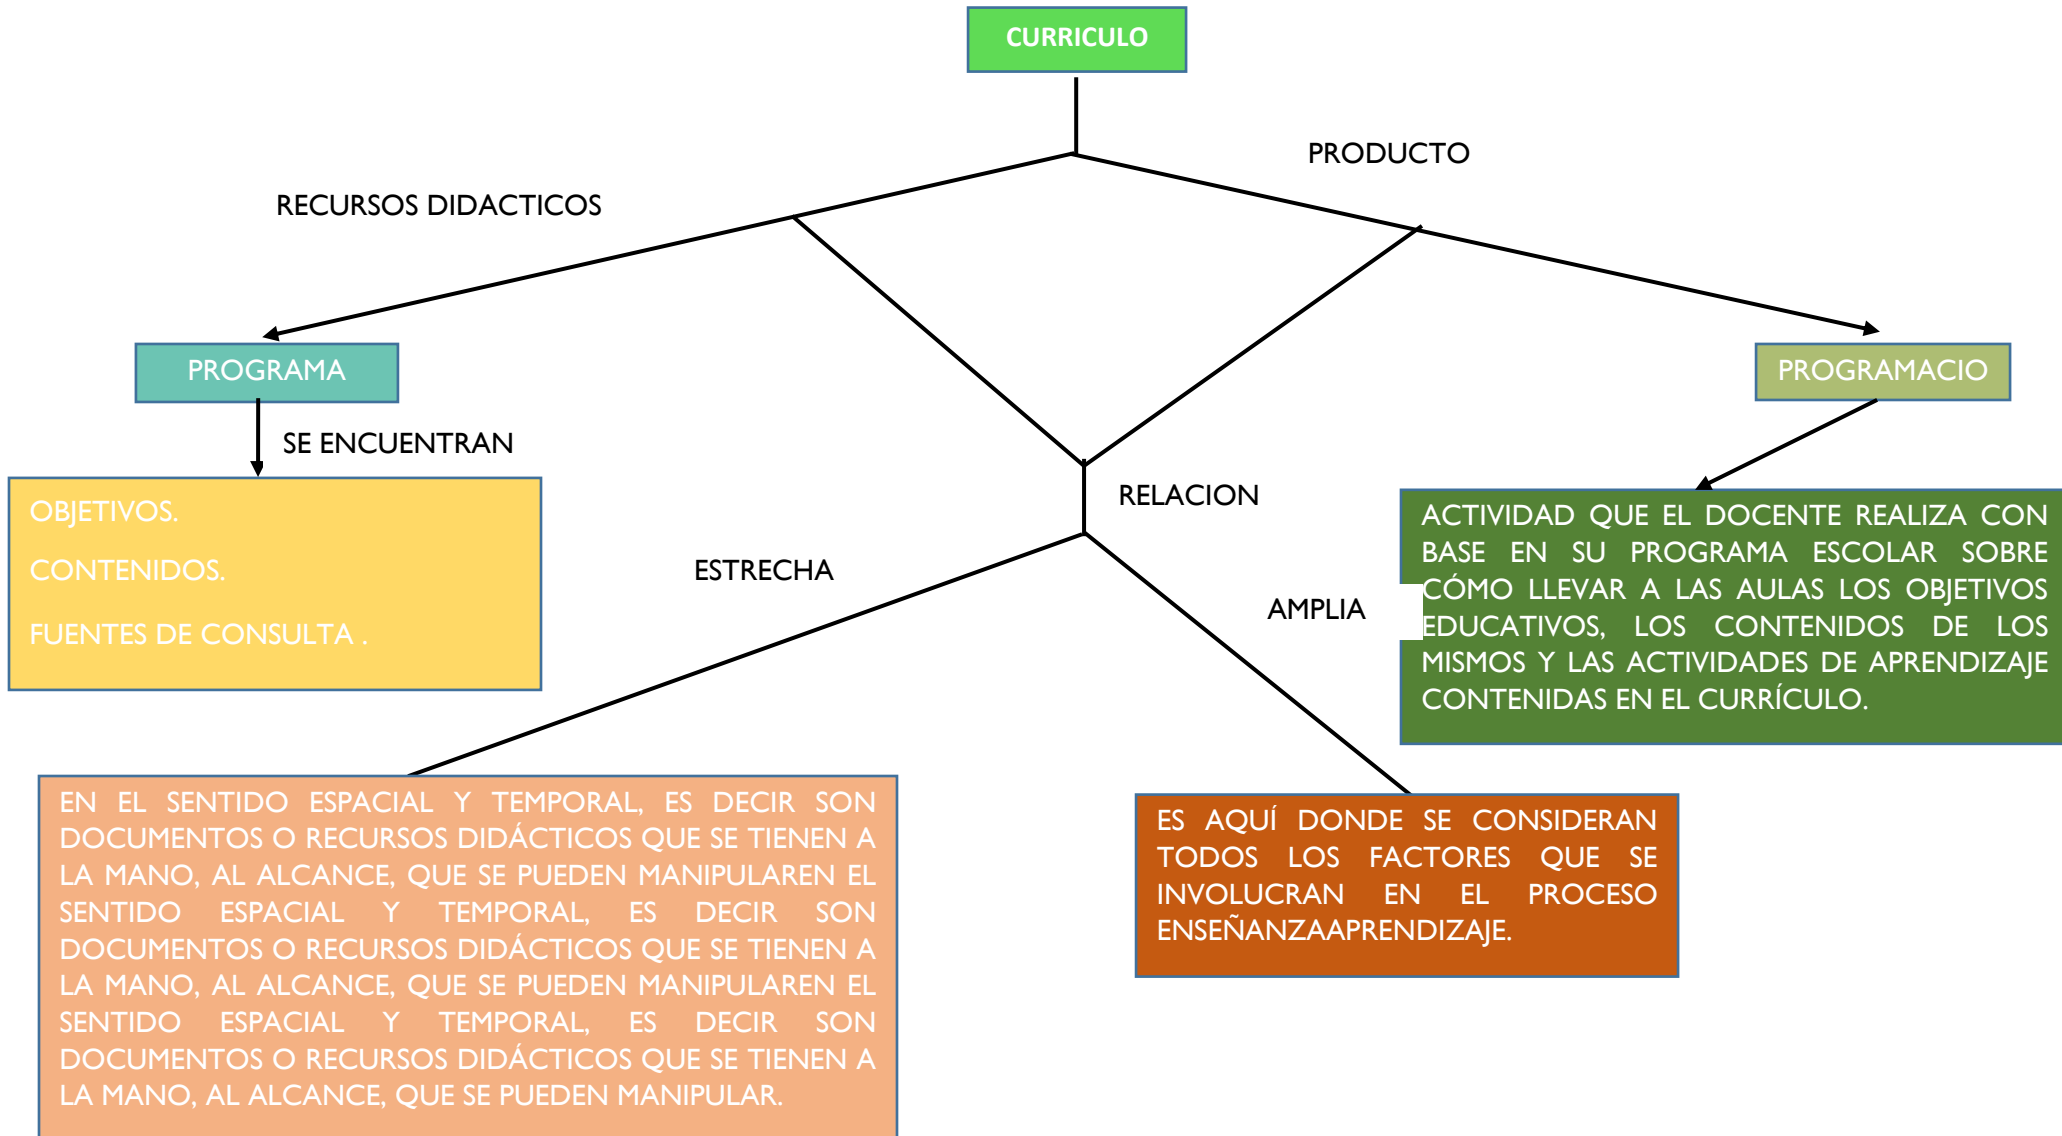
CURRICULO

RECURSOS DIDACTICOS

PRODUCTO

PROGRAMA

SE ENCUENTRAN

OBJETIVOS.

CONTENIDOS.

FUENTES DE CONSULTA .

RELACION

ESTRECHA

AMPLIA

PROGRAMACIO

ACTIVIDAD QUE EL DOCENTE REALIZA CON BASE EN SU PROGRAMA ESCOLAR SOBRE CÓMO LLEVAR A LAS AULAS LOS OBJETIVOS EDUCATIVOS, LOS CONTENIDOS DE LOS MISMOS Y LAS ACTIVIDADES DE APRENDIZAJE CONTENIDAS EN EL CURRÍCULO.

EN EL SENTIDO ESPACIAL Y TEMPORAL, ES DECIR SON DOCUMENTOS O RECURSOS DIDÁCTICOS QUE SE TIENEN A LA MANO, AL ALCANCE, QUE SE PUEDEN MANIPULAREN EL SENTIDO ESPACIAL Y TEMPORAL, ES DECIR SON DOCUMENTOS O RECURSOS DIDÁCTICOS QUE SE TIENEN A LA MANO, AL ALCANCE, QUE SE PUEDEN MANIPULAREN EL SENTIDO ESPACIAL Y TEMPORAL, ES DECIR SON DOCUMENTOS O RECURSOS DIDÁCTICOS QUE SE TIENEN A LA MANO, AL ALCANCE, QUE SE PUEDEN MANIPULAR.

ES AQUÍ DONDE SE CONSIDERAN TODOS LOS FACTORES QUE SE INVOLUCRAN EN EL PROCESO ENSEÑANZAAPRENDIZAJE.